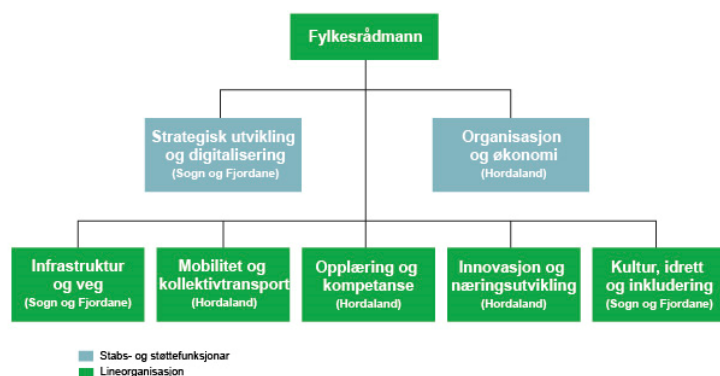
Fylkesrådmann

Strategisk utvikling og digitalisering
(Sogn og Fjordane)

Organisasjon og økonomi
(Hordaland)

Infrastruktur og veg
(Sogn og Fjordane)

Mobilitet og kollektivtransport
(Hordaland)

Opplæring og kompetanse
(Hordaland)

Innovasjon og næringsutvikling
(Hordaland)

Kultur, idrett og inkludering
(Sogn og Fjordane)

Stabs- og støttefunksjonar
Lineorganisasjon